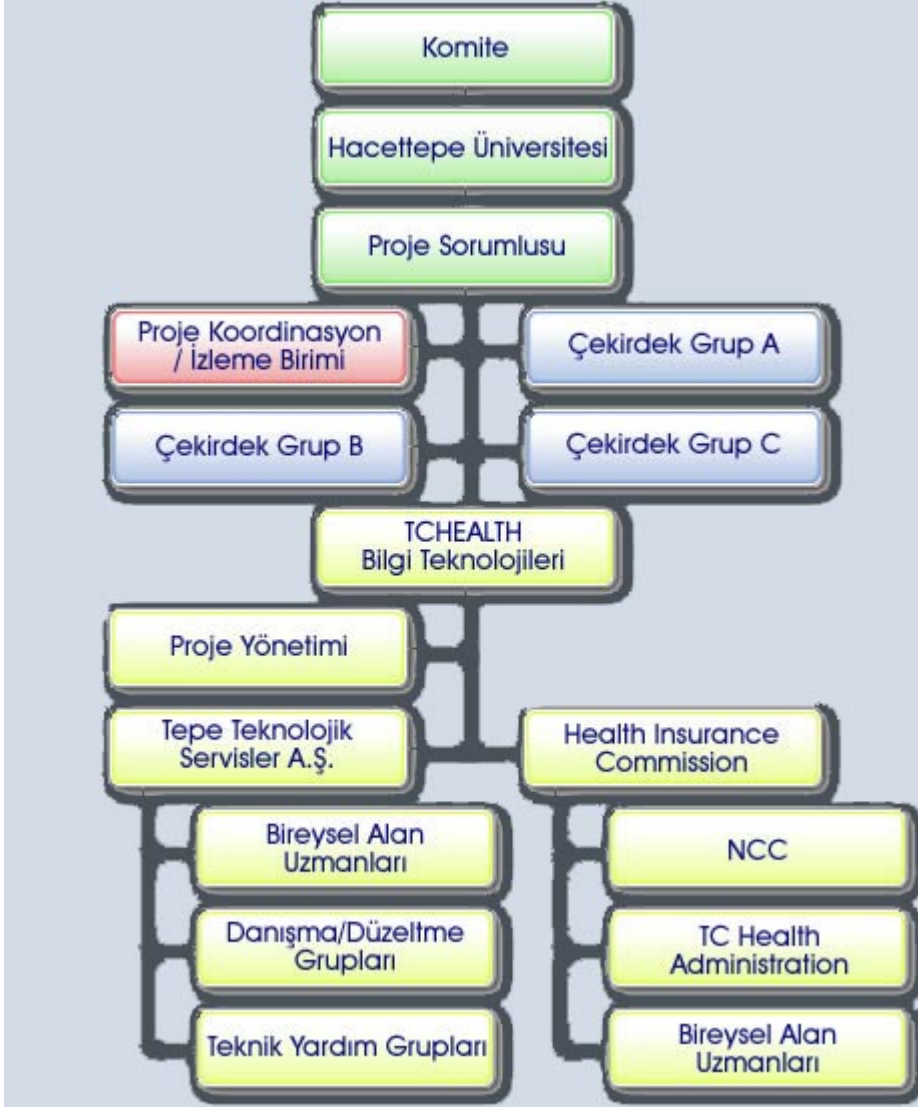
Komite

Hacettepe Üniversitesi

Proje Sorumlusu

Proje Koordinasyon / İzleme Birimi

Çekirdek Grup A

Çekirdek Grup B

Çekirdek Grup C

TCHEALTH Bilgi Teknolojileri

Proje Yönetimi

Tepe Teknolojik Servisler A.Ş.

Health Insurance Commission

Bireysel Alan Uzmanları

Danışma/Düzeltme Grupları

Teknik Yardım Grupları

NCC

TC Health Administration

Bireysel Alan Uzmanları